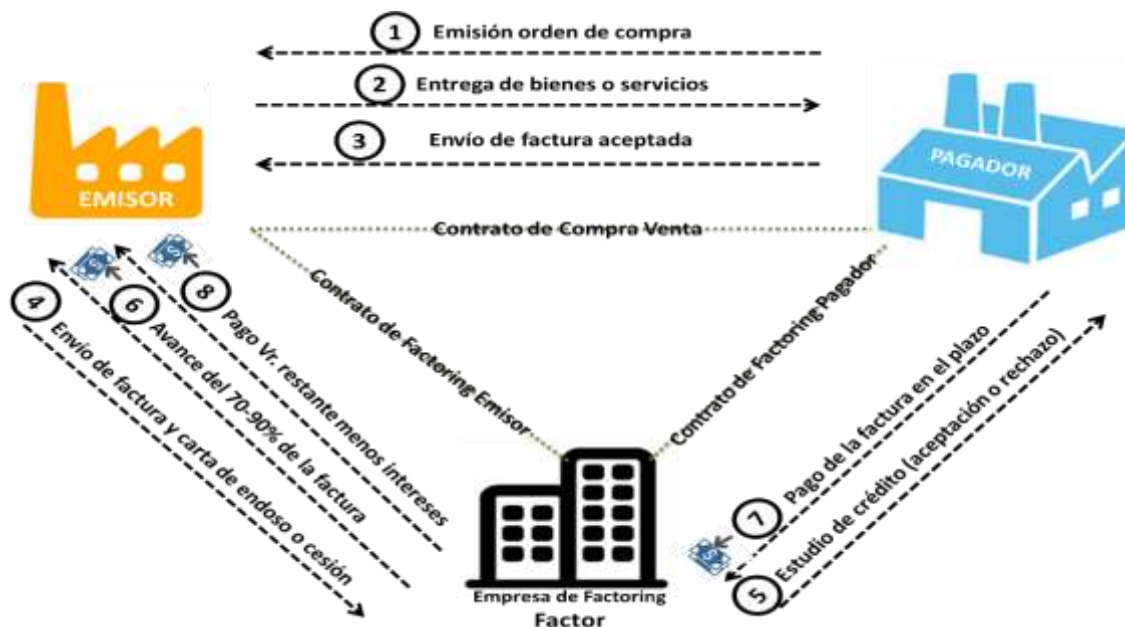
1 Emisión orden de compra

2 Entrega de bienes o servicios

3 Envío de factura aceptada

EMISOR

PAGADOR

Contrato de Compra Venta

Contrato de Factoring Emisor

Contrato de Factoring Pagador

8 Pago Vr. restante menos intereses

6 Avance del 70-90% de la factura

4 Envío de factura y carta de endoso o cesión

7 Pago de la factura en el plazo

5 Estudio de crédito (aceptación o rechazo)

Empresa de Factoring
Factor